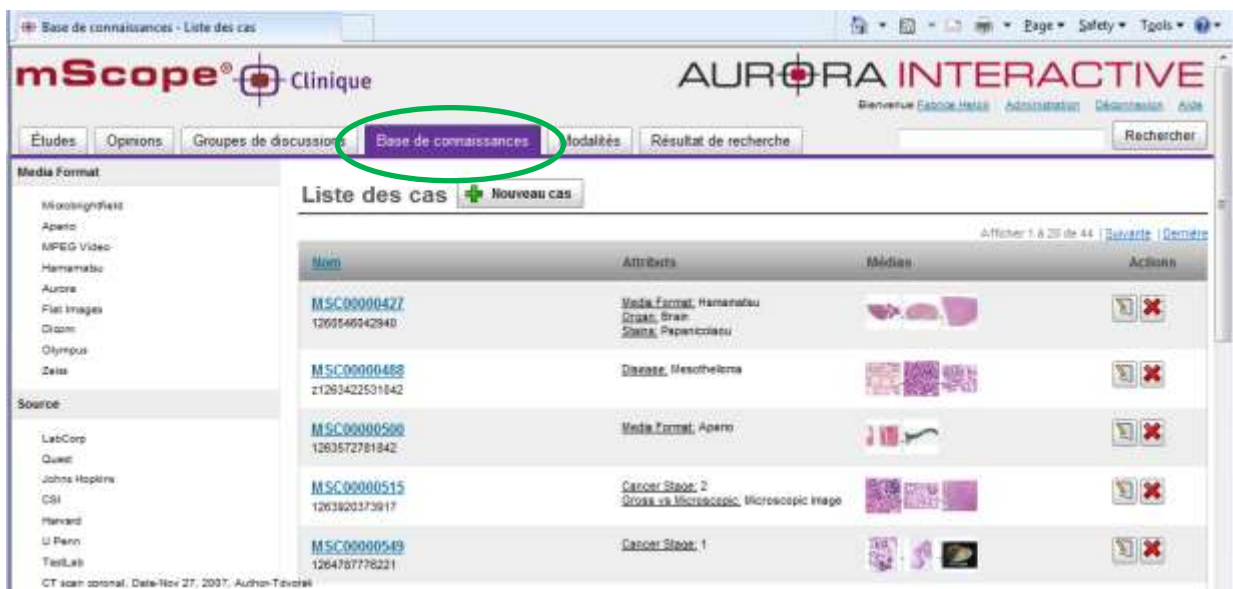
Base de connaissances - Liste des cas

Page ▾ Safety ▾ Tools ▾

mScope® Clinique

AURORA INTERACTIVE

Bienvenue Fabrice Helias Administration Déconnexion Aide

Études | Opinions | Groupes de discussions | Base de connaissances | Modalités | Résultat de recherche

Rechercher

Media Format

Microbrightfield
Aperio
MPEG Video
Hamamatsu
Aurora
Flat Images
Dicom
Olympus
Zeiss

Source

LabCorp
Quest
Johns Hopkins
CSI
Harvard
U Penn
TestLab

Liste des cas

Nouveau cas

Afficher 1 à 20 de 44 | Suivante | Dernière

| Nom | Attributs | Médias | Actions |
|---|---|---|---|
| MSC00000427 1260546042840 | Media Format: Hamamatsu Organ: Brain Stains: Papanicolaou | | |
| MSC00000488 z1263422531842 | Disease: Mesothelioma | | |
| MSC00000500 1263572781842 | Media Format: Aperio | | |
| MSC00000515 1263920373917 | Cancer Stage: 2 Gross vs Microscopic: Microscopic Image | | |
| MSC00000549 1264787776221 | Cancer Stage: 1 | | |

CT scan coronal, Date-Nov 27, 2007, Author-Tdvorak